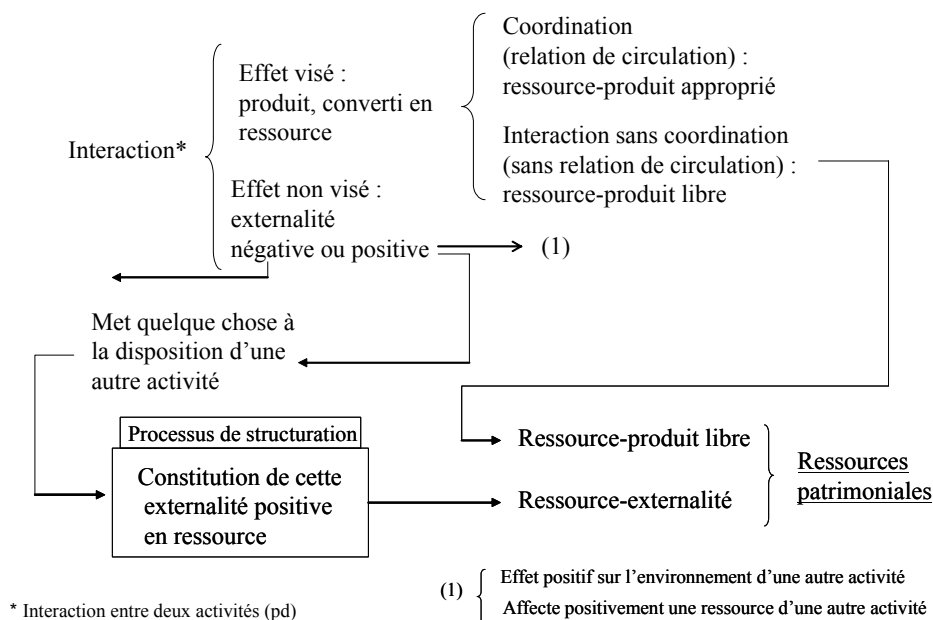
Interaction*

Effet visé : produit, converti en ressource

Effet non visé : externalité négative ou positive

Coordination (relation de circulation) : ressource-produit approprié

Interaction sans coordination (sans relation de circulation) : ressource-produit libre

(1)

Met quelque chose à la disposition d'une autre activité

Processus de structuration

Constitution de cette externalité positive en ressource

Ressource-produit libre

Ressource-externalité

Ressources patrimoniales

(1) Effet positif sur l'environnement d'une autre activité
Affecte positivement une ressource d'une autre activité

* Interaction entre deux activités (pd)